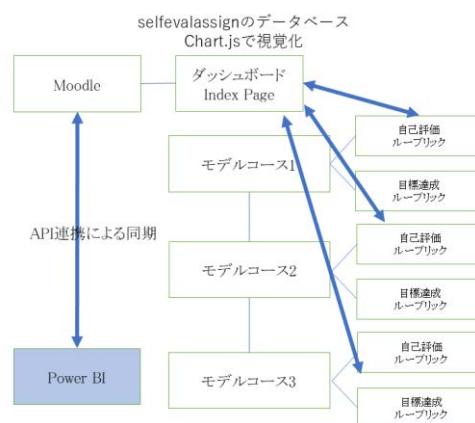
selfevalassignのデータベース
Chart.jsで視覚化

Moodle

ダッシュボード
Index Page

モデルコース1

自己評価
ルーブリック

目標達成
ルーブリック

API連携による同期

モデルコース2

自己評価
ルーブリック

目標達成
ルーブリック

Power BI

モデルコース3

自己評価
ルーブリック

目標達成
ルーブリック